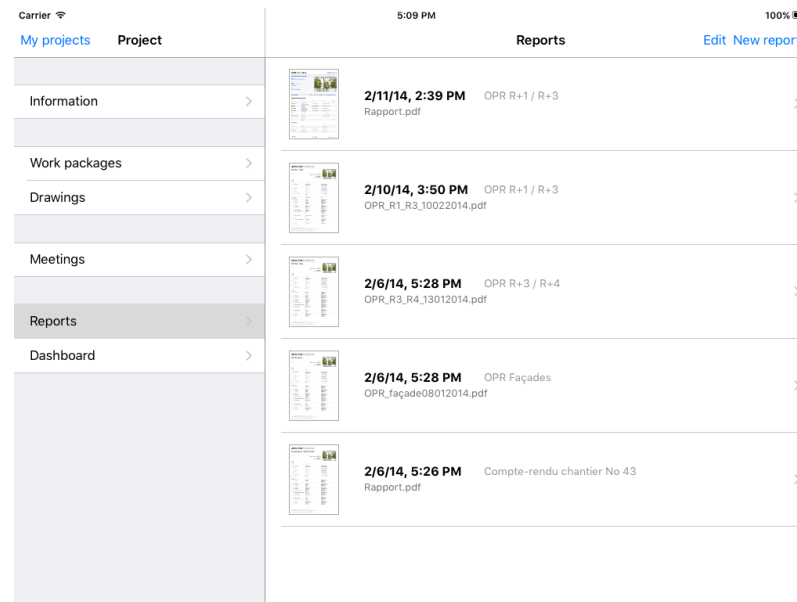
Carrier

5:09 PM

100%

My projects Project

Reports

Edit New repor

Information

Work packages

Drawings

Meetings

Reports

Dashboard

2/11/14, 2:39 PM OPR R+1 / R+3
Rapport.pdf

2/10/14, 3:50 PM OPR R+1 / R+3
OPR_R1_R3_10022014.pdf

2/6/14, 5:28 PM OPR R+3 / R+4
OPR_R3_R4_13012014.pdf

2/6/14, 5:28 PM OPR Façades
OPR_façade08012014.pdf

2/6/14, 5:26 PM Compte-rendu chantier No 43
Rapport.pdf